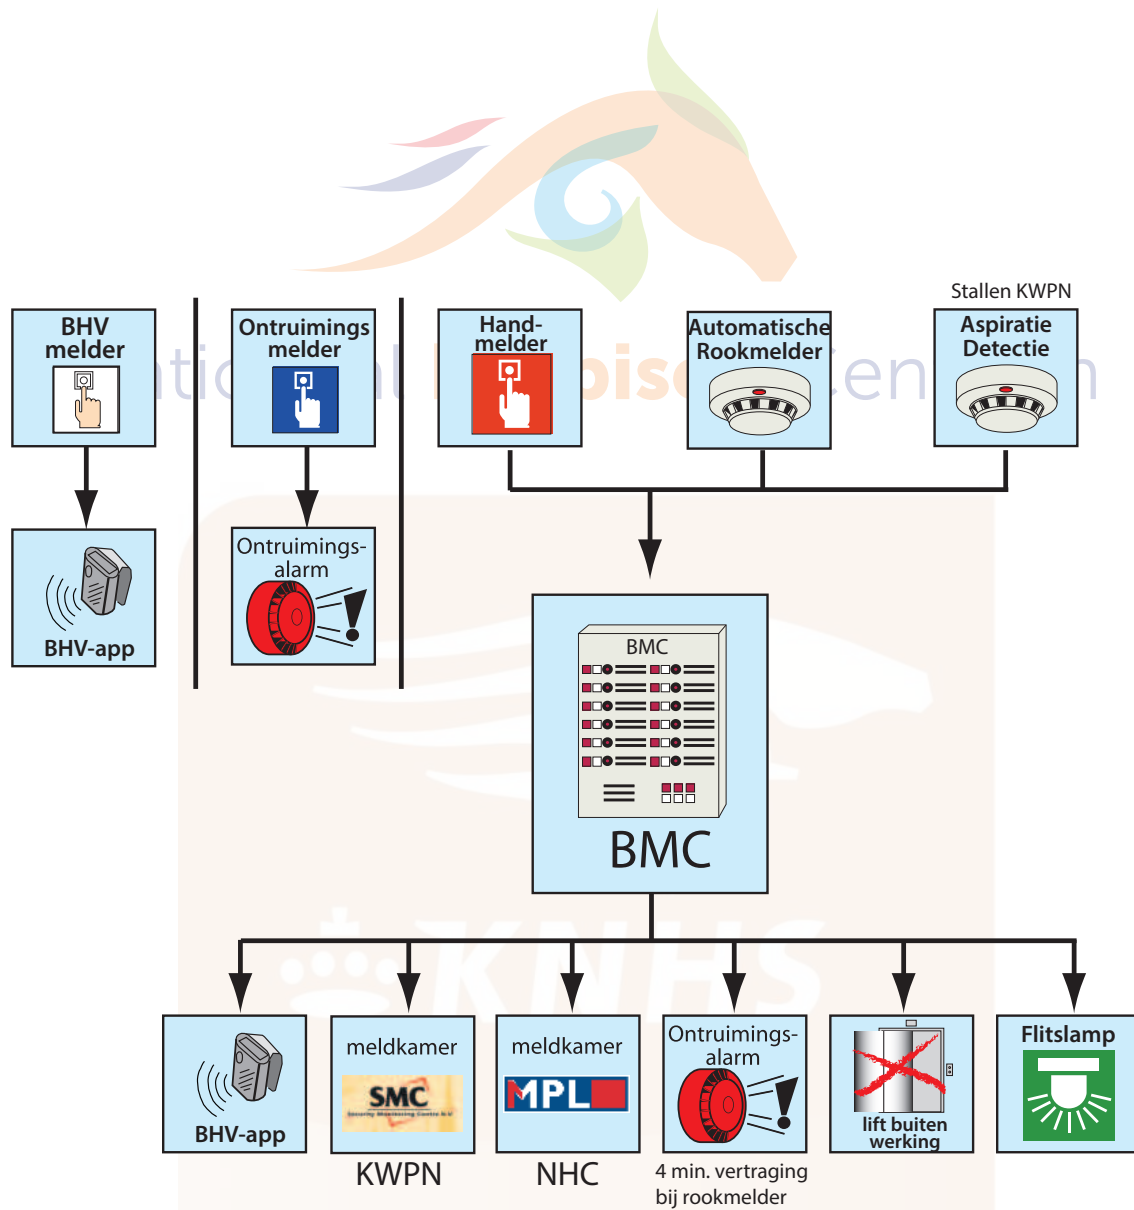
Stallen KWPN

BHV melder

Ontruimings melder

Hand-melder

Automatische Rookmelder

Aspiratie Detectie

BHV-app

Ontruimings-alarm

BMC

BMC

BHV-app

meldkamer
SMC
KWPN

meldkamer
MPL
NHC

Ontruimings-alarm
4 min. vertraging bij rookmelder

lift buiten werking

Flitslamp